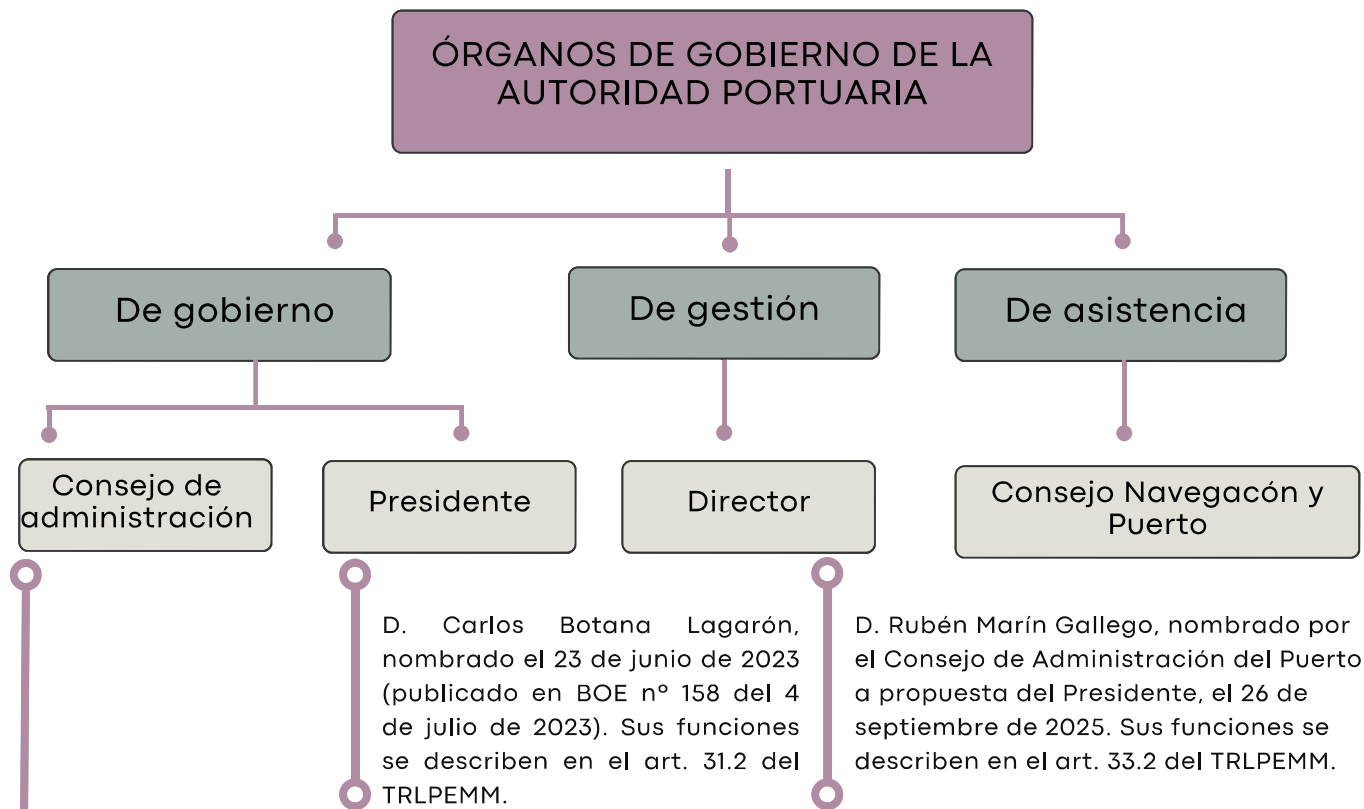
ÓRGANOS DE GOBIERNO DE LA AUTORIDAD PORTUARIA

De gobierno

De gestión

De asistencia

Consejo de administración

Presidente

Director

Consejo Navegacón y Puerto

D. Carlos Botana Lagarón, nombrado el 23 de junio de 2023 (publicado en BOE nº 158 del 4 de julio de 2023). Sus funciones se describen en el art. 31.2 del TRLPEMM.

D. Rubén Marín Gallego, nombrado por el Consejo de Administración del Puerto a propuesta del Presidente, el 26 de septiembre de 2025. Sus funciones se describen en el art. 33.2 del TRLPEMM.